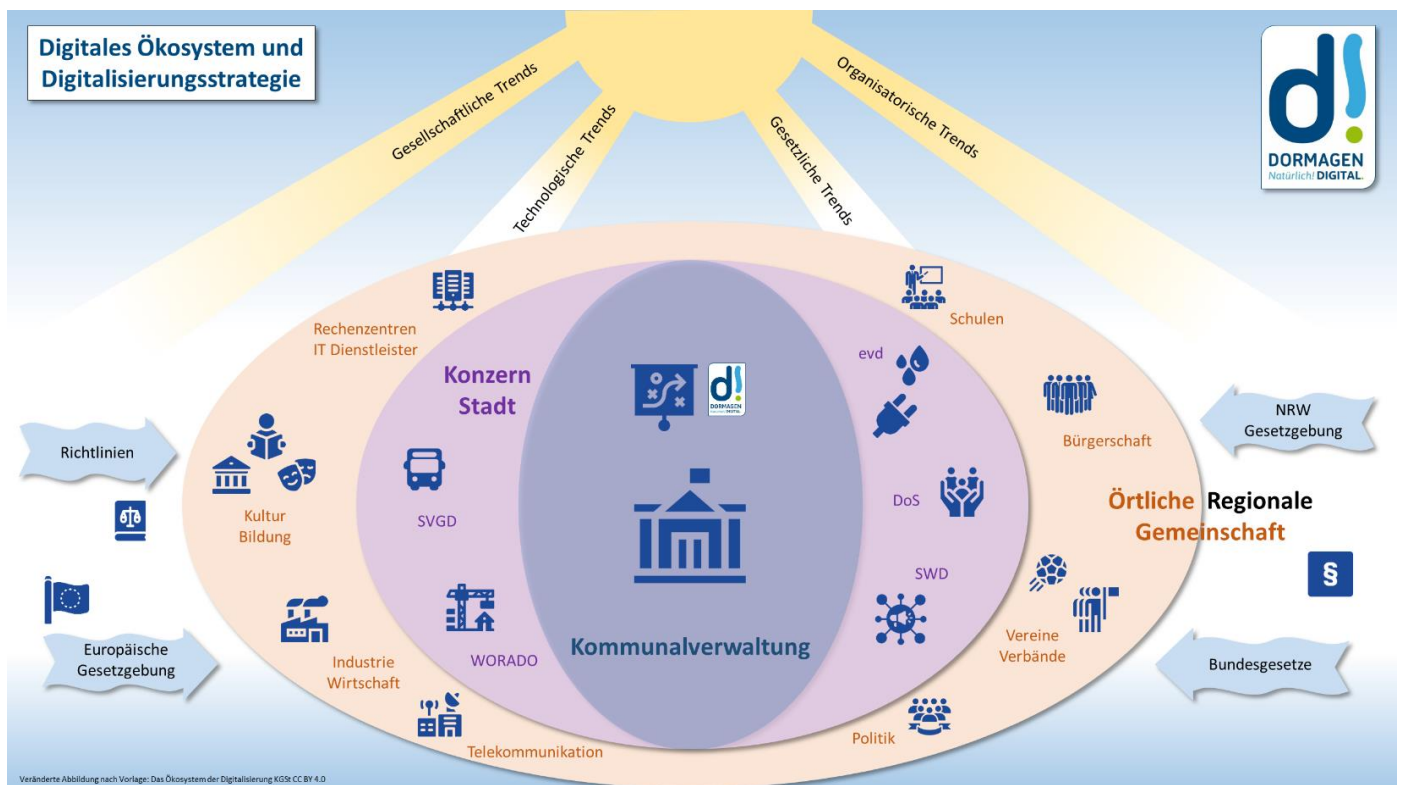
Digitales Ökosystem und Digitalisierungsstrategie

Gesellschaftliche Trends

Technologische Trends

Gesetzliche Trends

Organisatorische Trends

d!
DORMAGEN
Natürlich! DIGITAL.

Rechenzentren
IT Dienstleister

Schulen

Konzern
Stadt

d!
DORMAGEN

evd

Bürgerschaft

NRW
Gesetzgebung

Richtlinien

Kultur
Bildung

SVGD

DoS

Örtliche Regionale
Gemeinschaft

SWD

Vereine
Verbände

Industrie
Wirtschaft

WORADO

Kommunalverwaltung

Europäische
Gesetzgebung

Bundesgesetze

Telekommunikation

Politik

Veränderte Abbildung nach Vorlage: Das Ökosystem der Digitalisierung KGSt CC BY 4.0